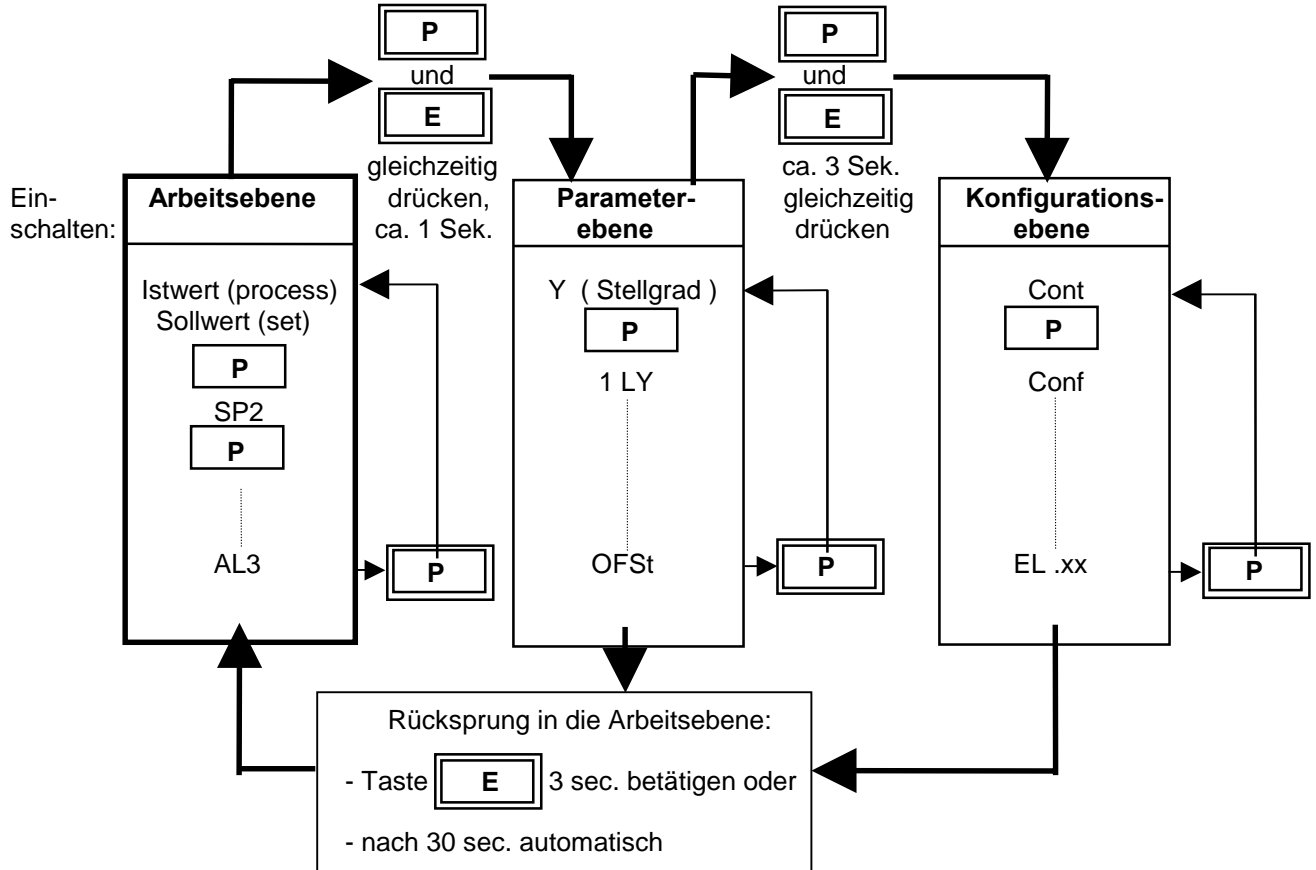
P
und
E
gleichzeitig drücken, ca. 1 Sek.

P
und
E
ca. 3 Sek. gleichzeitig drücken

Einschalten:

Arbeitsebene
Istwert (process)
Sollwert (set)
P
SP2
P
AL3
P

Parameterebene
Y ( Stellgrad )
P
1 LY
OFSt
P

Konfigurationsebene
Cont
P
Conf
EL .xx
P

Rücksprung in die Arbeitsebene:
- Taste E 3 sec. betätigen oder
- nach 30 sec. automatisch